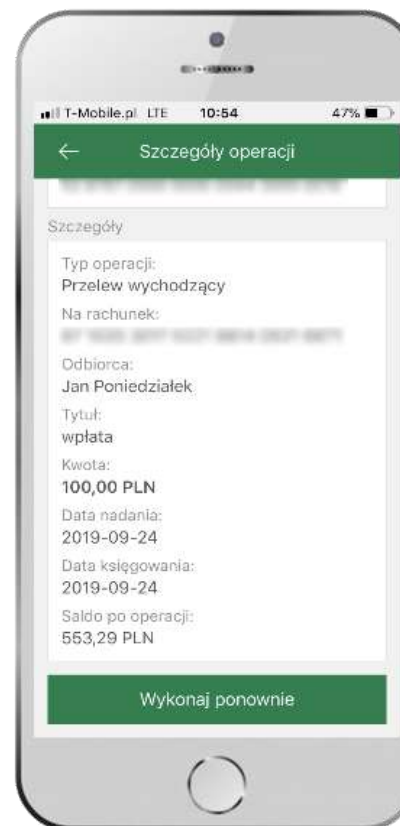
T-Mobile.pl LTE 10:54 47%

←

Szczegóły operacji

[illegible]

Szczegóły

Typ operacji:
Przelew wychodzący

Na rachunek:
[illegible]

Odbiorca:
Jan Poniedziałek

Tytuł:
wpłata

Kwota:
100,00 PLN

Data nadania:
2019-09-24

Data księgowania:
2019-09-24

Saldo po operacji:
553,29 PLN

Wykonaj ponownie